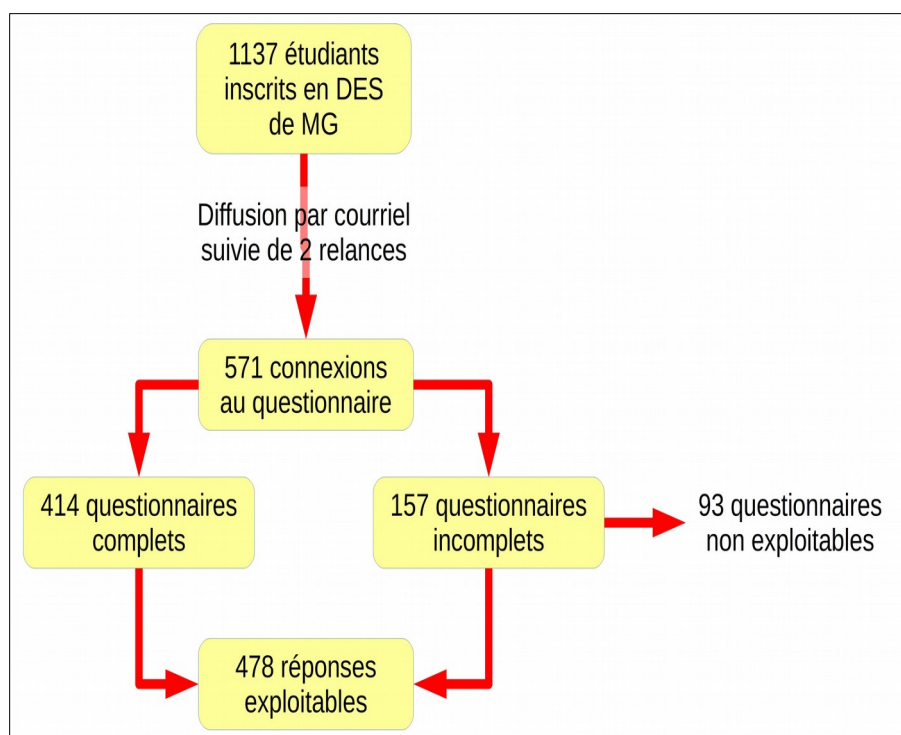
1137 étudiants inscrits en DES de MG

Diffusion par courriel suivie de 2 relances

571 connexions au questionnaire

414 questionnaires complets

157 questionnaires incomplets

93 questionnaires non exploitables

478 réponses exploitables